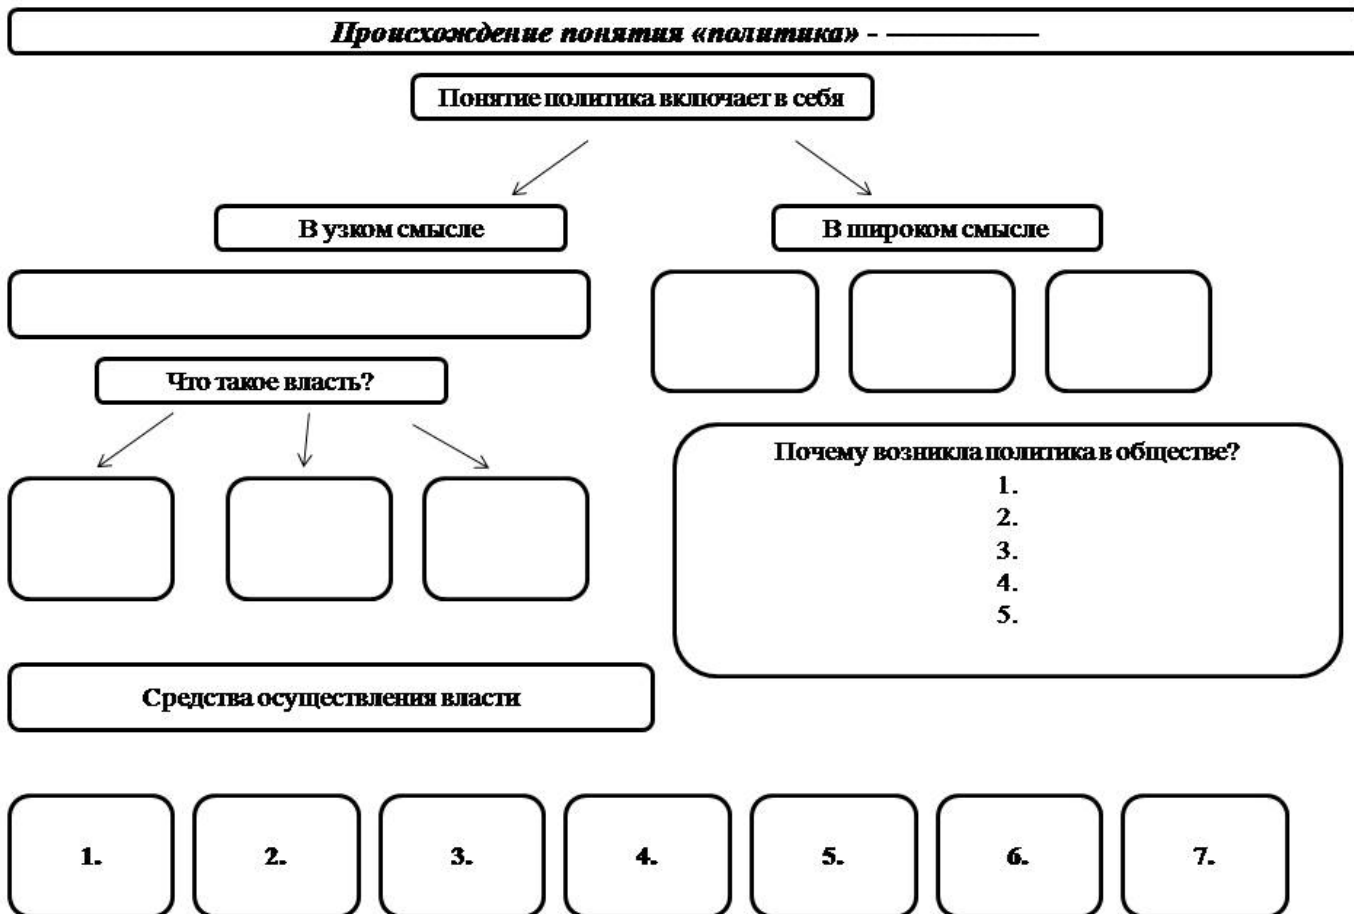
Происхождение понятия «политика» - ————

Понятие политика включает в себя

В узком смысле

В широком смысле

Что такое власть?

Почему возникла политика в обществе?
1.
2.
3.
4.
5.

Средства осуществления власти

1.

2.

3.

4.

5.

6.

7.